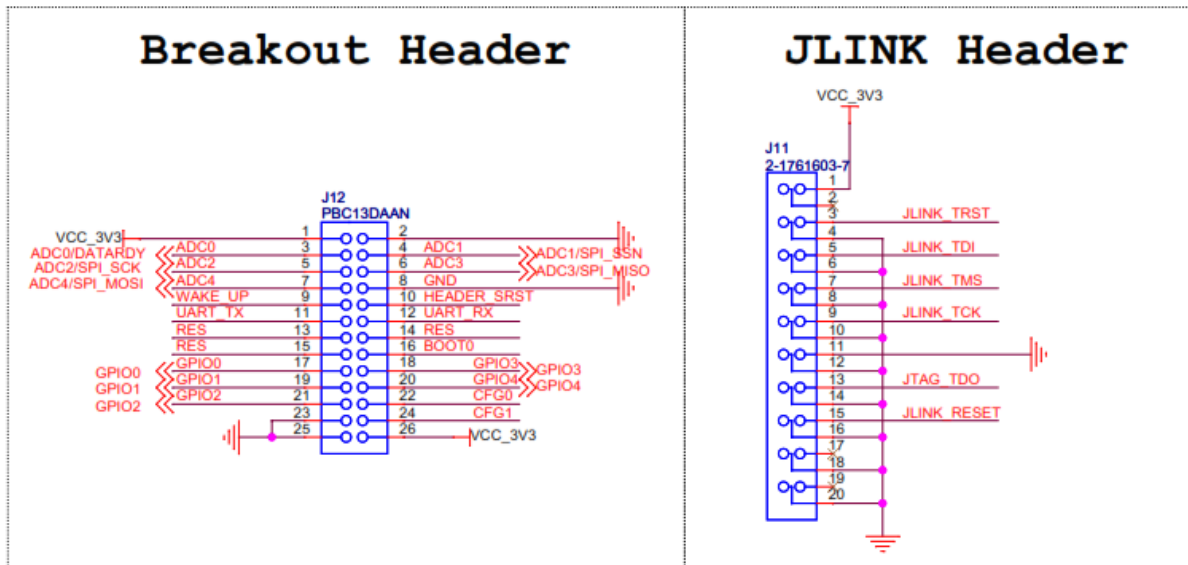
Breakout Header

J12
PBC13DAAN

VCC_3V3
ADC0/DATARDY
ADC2/SPI_SCK
ADC4/SPI_MOSI

| Left | Pin | Pin | Right |
|---|---|---|---|
| VCC_3V3 | 1 | 2 | |
| ADC0 | 3 | 4 | ADC1 |
| ADC2 | 5 | 6 | ADC3 |
| ADC4 | 7 | 8 | GND |
| WAKE_UP | 9 | 10 | HEADER_SRST |
| UART_TX | 11 | 12 | UART_RX |
| RES | 13 | 14 | RES |
| RES | 15 | 16 | BOOT0 |
| GPIO0 | 17 | 18 | GPIO3 |
| GPIO1 | 19 | 20 | GPIO4 |
| GPIO2 | 21 | 22 | CFG0 |
| | 23 | 24 | CFG1 |
| | 25 | 26 | VCC_3V3 |

ADC1/SPI_SSN
ADC3/SPI_MISO
GPIO0
GPIO1
GPIO2
GPIO3
GPIO4

JLINK Header

VCC_3V3
J11
2-1761603-7

| Pin | Signal |
|---|---|
| 1 | |
| 2 | |
| 3 | JLINK_TRST |
| 4 | |
| 5 | JLINK_TDI |
| 6 | |
| 7 | JLINK_TMS |
| 8 | |
| 9 | JLINK_TCK |
| 10 | |
| 11 | |
| 12 | |
| 13 | JTAG_TDO |
| 14 | |
| 15 | JLINK_RESET |
| 16 | |
| 17 | |
| 18 | |
| 19 | |
| 20 | |